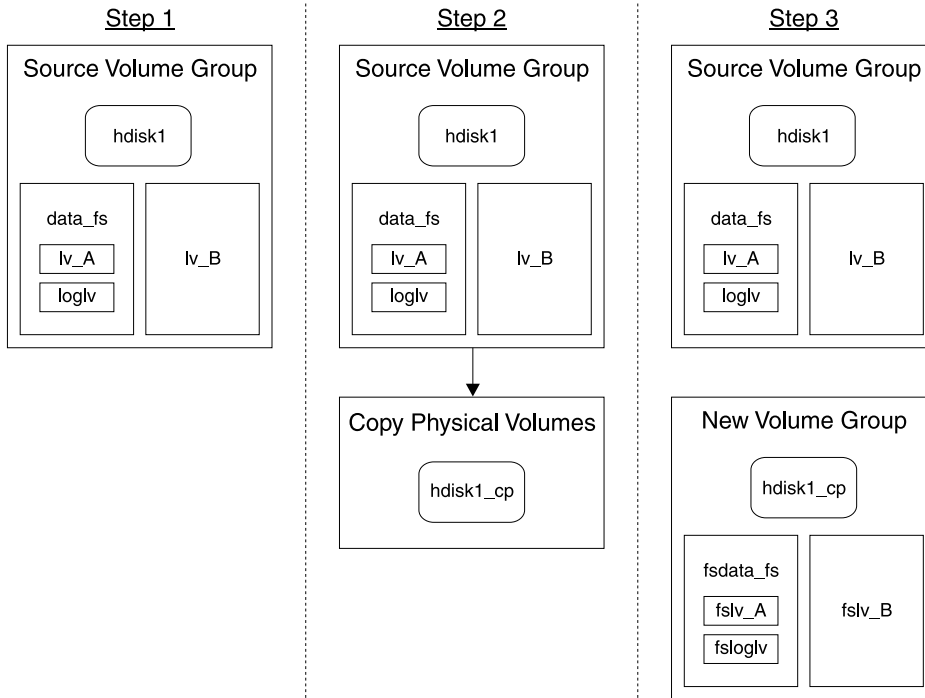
Step 1

Source Volume Group

hdisk1

data_fs

lv_A

loglv

lv_B

Step 2

Source Volume Group

hdisk1

data_fs

lv_A

loglv

lv_B

Copy Physical Volumes

hdisk1_cp

Step 3

Source Volume Group

hdisk1

data_fs

lv_A

loglv

lv_B

New Volume Group

hdisk1_cp

fsdata_fs

fslv_A

fsloglv

fslv_B